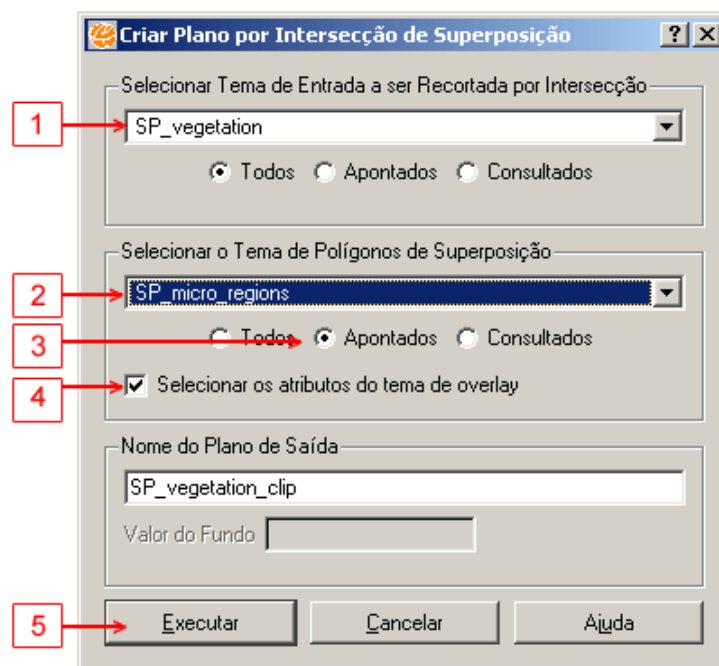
Criar Plano por Intersecção de Superposição ? X

Selecionar Tema de Entrada a ser Recortada por Intersecção

1

SP_vegetation

Todos Apontados Consultados

Selecionar o Tema de Polígonos de Superposição

2

SP_micro_regions

3

Todos Apontados Consultados

4

Selecionar os atributos do tema de overlay

Nome do Plano de Saída

SP_vegetation_clip

Valor do Fundo

5

Executar Cancelar Ajuda